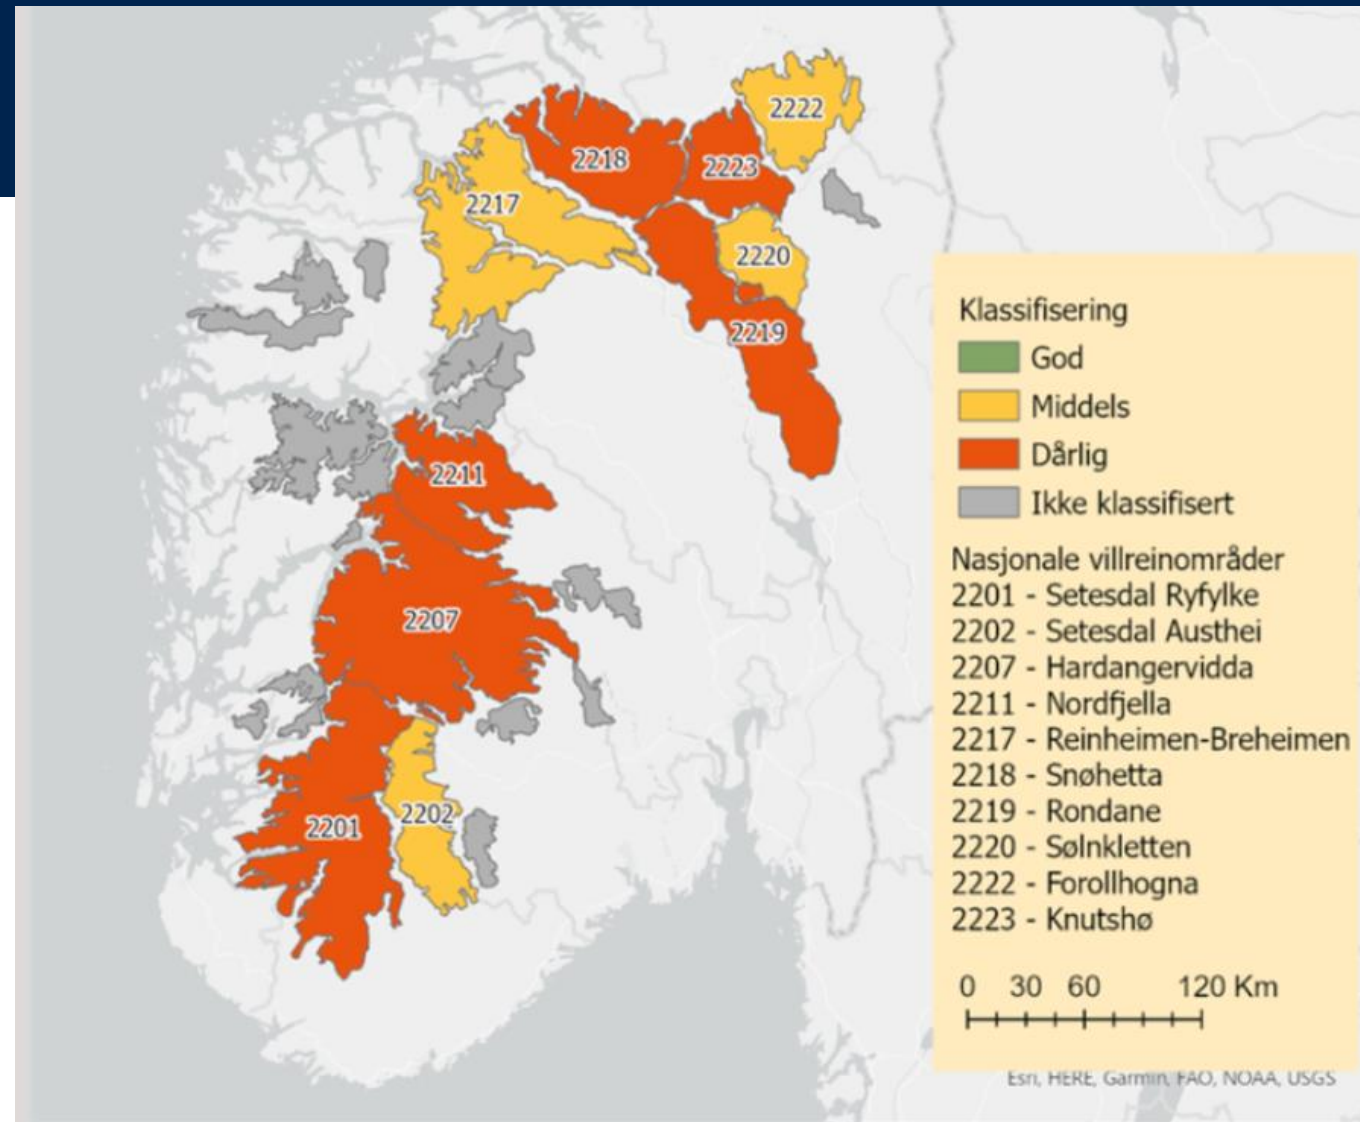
2222
2218
2223
2217
2220
2219
2211
2207
2201
2202

Klassifisering
God
Middels
Dårlig
Ikke klassifisert

Nasjonale villreinområder
2201 - Setesdal Ryfylke
2202 - Setesdal Austhei
2207 - Hardangervidda
2211 - Nordfjella
2217 - Reinheimen-Breheimen
2218 - Snøhetta
2219 - Rondane
2220 - Sølnkletten
2222 - Forollhogna
2223 - Knutshø

0 30 60 120 Km

Esri, HERE, Garmin, FAO, NOAA, USGS